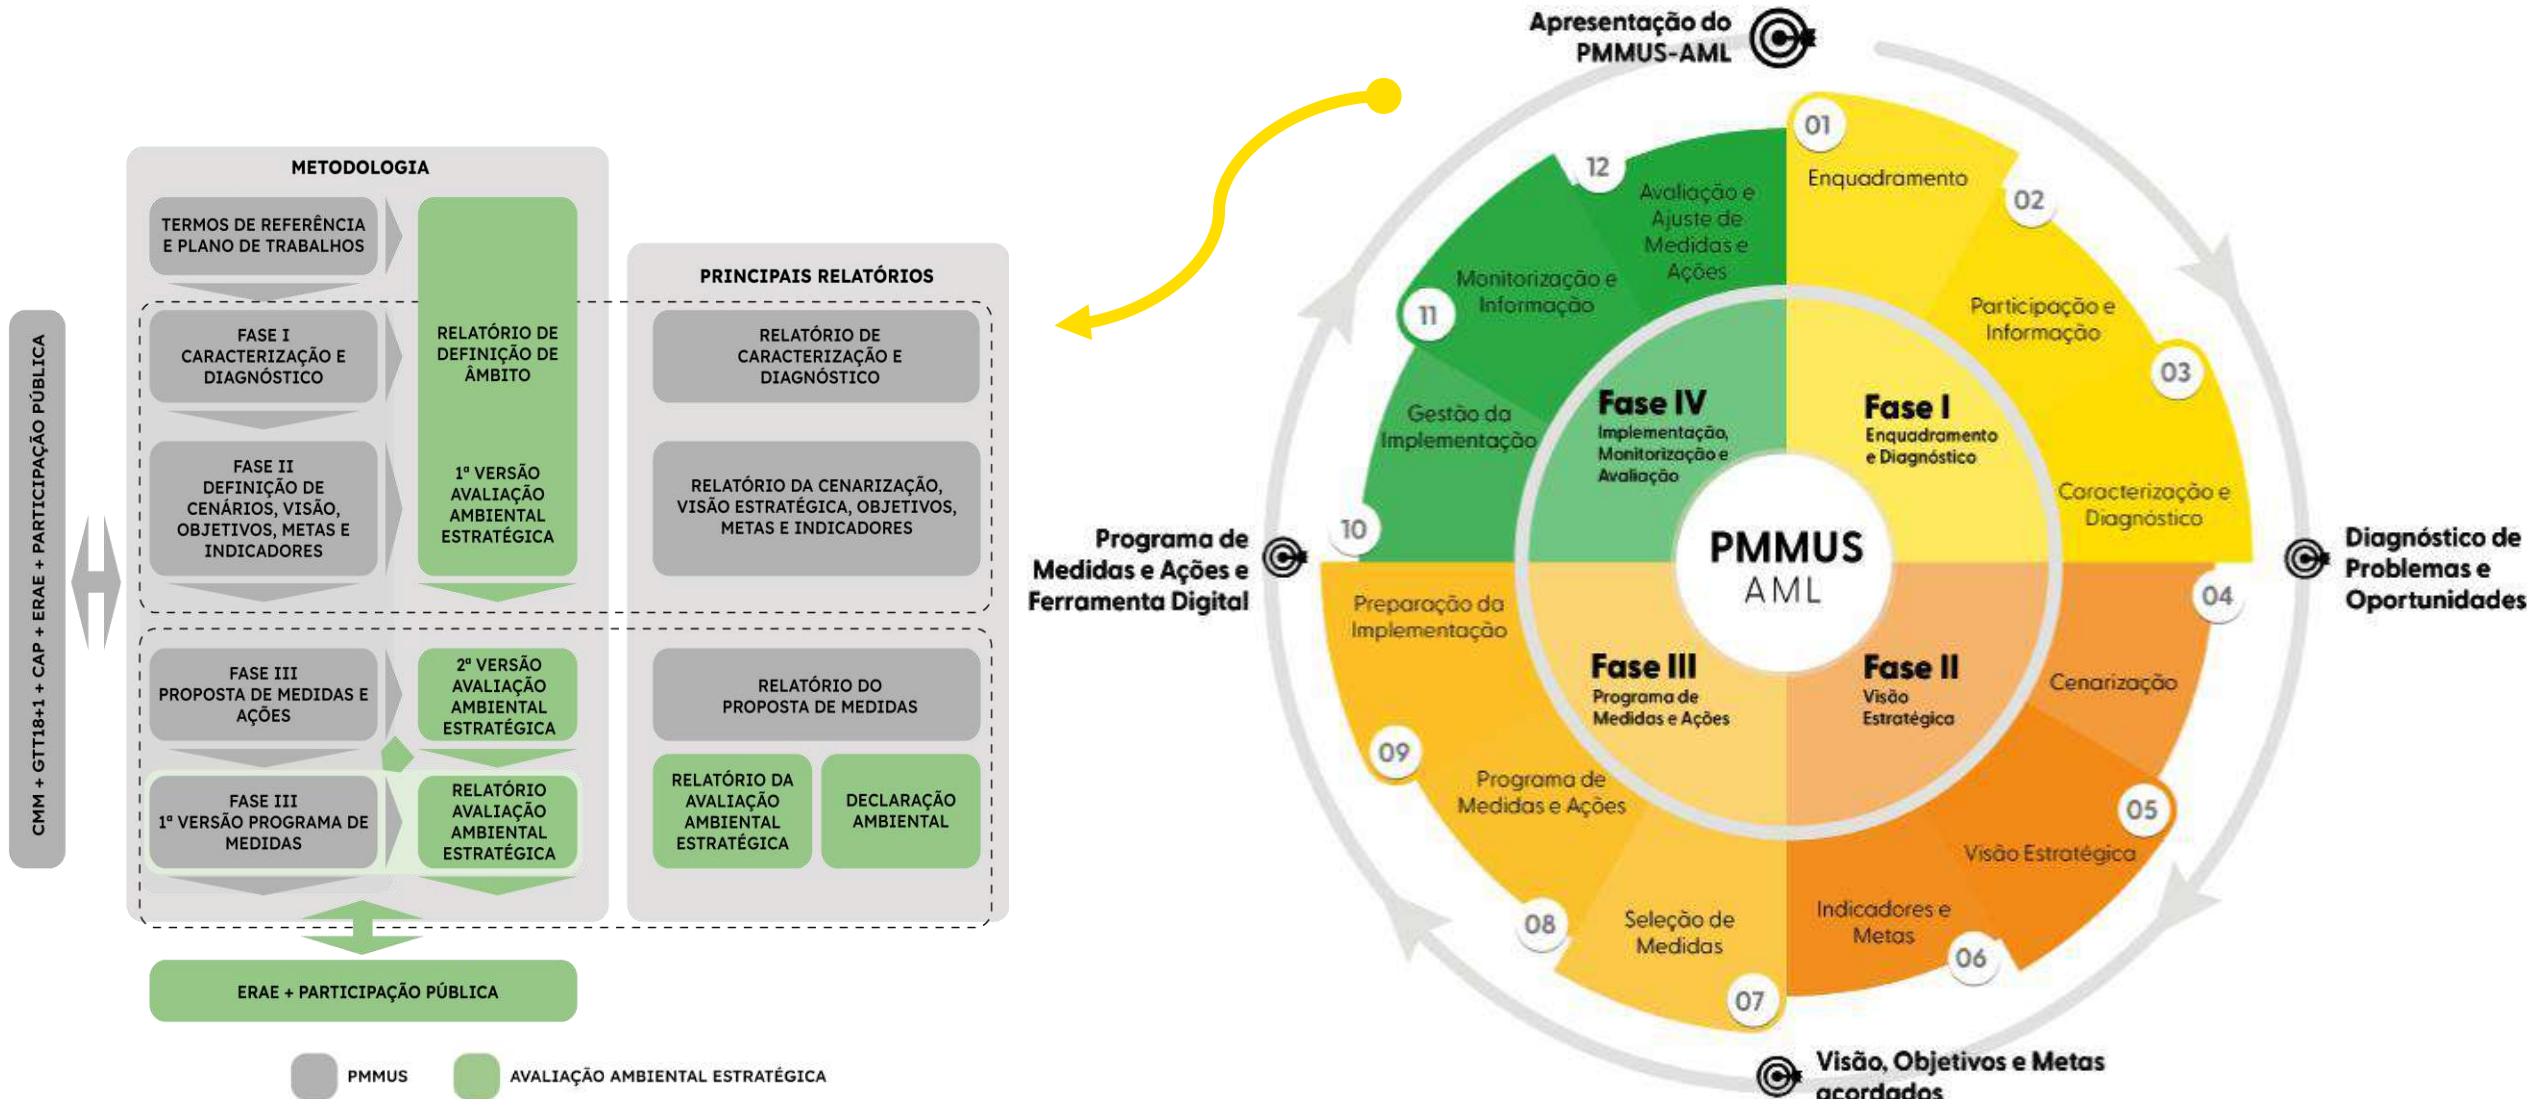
CMM + GTT18+1 + CAP + ERAE + PARTICIPAÇÃO PÚBLICA

METODOLOGIA

TERMOS DE REFERÊNCIA E PLANO DE TRABALHOS

FASE I CARACTERIZAÇÃO E DIAGNÓSTICO

FASE II DEFINIÇÃO DE CENÁRIOS, VISÃO, OBJETIVOS, METAS E INDICADORES

RELATÓRIO DE DEFINIÇÃO DE ÂMBITO

1ª VERSÃO AVALIAÇÃO AMBIENTAL ESTRATÉGICA

FASE III PROPOSTA DE MEDIDAS E AÇÕES

2ª VERSÃO AVALIAÇÃO AMBIENTAL ESTRATÉGICA

FASE III 1ª VERSÃO PROGRAMA DE MEDIDAS

RELATÓRIO AVALIAÇÃO AMBIENTAL ESTRATÉGICA

PRINCIPAIS RELATÓRIOS

RELATÓRIO DE CARACTERIZAÇÃO E DIAGNÓSTICO

RELATÓRIO DA CENARIZAÇÃO, VISÃO ESTRATÉGICA, OBJETIVOS, METAS E INDICADORES

RELATÓRIO DO PROPOSTA DE MEDIDAS

RELATÓRIO DA AVALIAÇÃO AMBIENTAL ESTRATÉGICA

DECLARAÇÃO AMBIENTAL

ERAE + PARTICIPAÇÃO PÚBLICA

PMMUS

AVALIAÇÃO AMBIENTAL ESTRATÉGICA

Apresentação do PMMUS-AML

01 Enquadramento
02 Participação e Informação
03 Caracterização e Diagnóstico
04 Cenarização
05 Visão Estratégica
06 Indicadores e Metas
07 Seleção de Medidas
08 Programa de Medidas e Ações
09 Preparação da Implementação
10 Gestão da Implementação
11 Monitorização e Informação
12 Avaliação e Ajuste de Medidas e Ações

Fase I Enquadramento e Diagnóstico
Fase II Visão Estratégica
Fase III Programa de Medidas e Ações
Fase IV Implementação, Monitorização e Avaliação

PMMUS AML

Diagnóstico de Problemas e Oportunidades

Visão, Objetivos e Metas acordados

Programa de Medidas e Ações e Ferramenta Digital